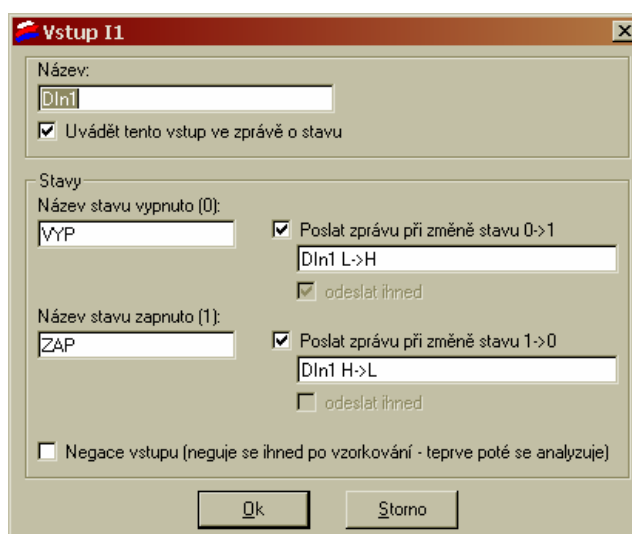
Vstup I1

Název:
DIn1
Uvádět tento vstup ve zprávě o stavu

Stavy
Název stavu vypnuto (0):
VYP
Poslat zprávu při změně stavu 0->1
DIn1 L->H
odeslat ihned

Název stavu zapnuto (1):
ZAP
Poslat zprávu při změně stavu 1->0
DIn1 H->L
odeslat ihned

Negace vstupu (neguje se ihned po vzorkování - teprve poté se analyzuje)

Ok
Storno